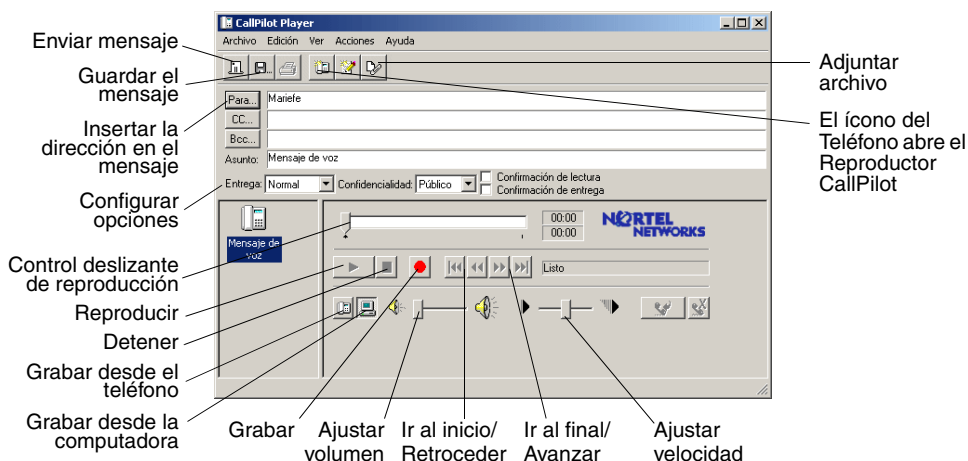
CallPilot Player

Archivo Edición Ver Acciones Ayuda

Enviar mensaje

Guardar el mensaje

Insertar la dirección en el mensaje

Configurar opciones

Control deslizante de reproducción

Reproducir

Detener

Grabar desde el teléfono

Grabar desde la computadora

Para... Mariefe

CC...

Bcc...

Asunto: Mensaje de voz

Entrega: Normal Confidencialidad: Público Confirmación de lectura Confirmación de entrega

Mensaje de voz

00:00

00:00

NORTEL NETWORKS

Listo

Adjuntar archivo

El ícono del Teléfono abre el Reproductor CallPilot

Grabar

Ajustar volumen

Ir al inicio/ Retroceder

Ir al final/ Avanzar

Ajustar velocidad